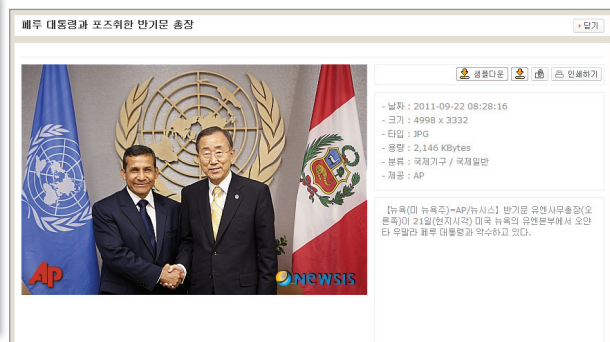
페루 대통령과 포즈취한 반기문 총장

닫기

AP

NEWSIS

샘플다운

인쇄하기

- 날짜 : 2011-09-22 08:28:16
- 크기 : 4998 x 3332
- 타입 : JPG
- 용량 : 2,146 KBytes
- 분류 : 국제기구 / 국제일반
- 제공 : AP

【뉴욕(미 뉴욕주)=AP/뉴시스】 반기문 유엔사무총장(오른쪽)이 21일(현지시각) 미국 뉴욕의 유엔본부에서 오얀타 우말라 페루 대통령과 악수하고 있다.